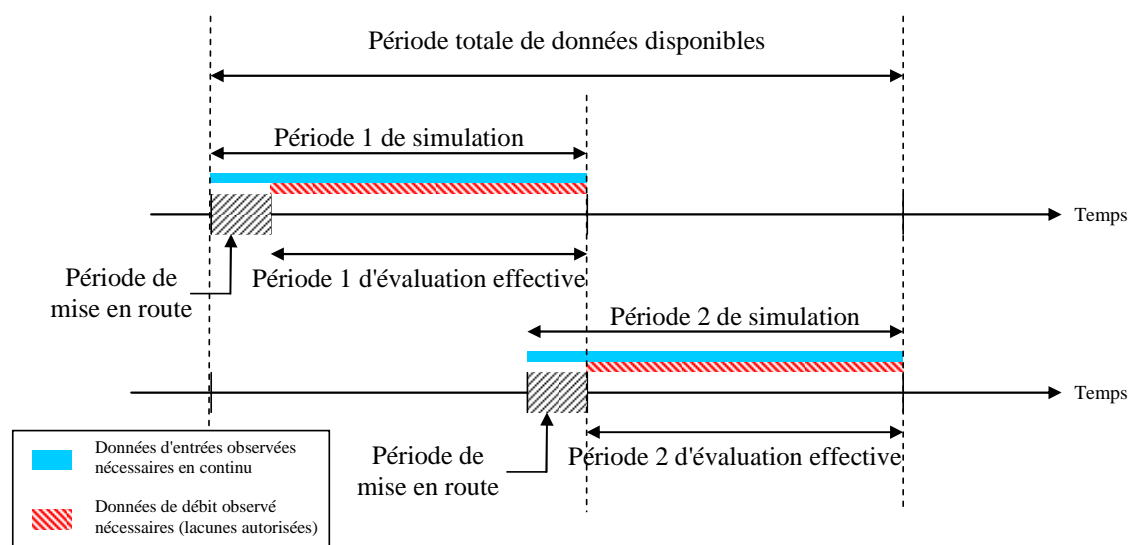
Période totale de données disponibles

Période 1 de simulation

Temps

Période de mise en route

Période 1 d'évaluation effective

Période 2 de simulation

Temps

Données d'entrées observées nécessaires en continu

Données de débit observé nécessaires (lacunes autorisées)

Période de mise en route

Période 2 d'évaluation effective